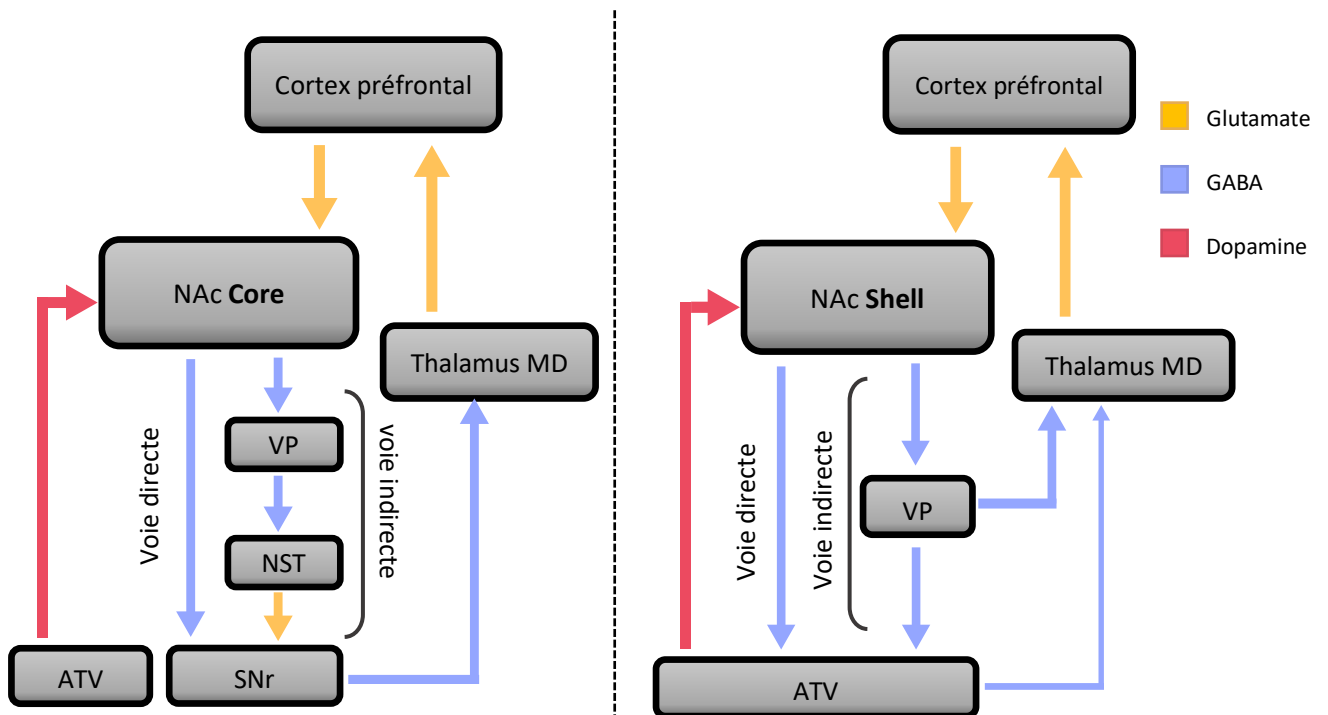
Cortex préfrontal

NAc **Core**

Voie directe

VP

NST

voie indirecte

Thalamus MD

ATV

SNr

Cortex préfrontal

Glutamate

GABA

Dopamine

NAc **Shell**

Thalamus MD

Voie directe

Voie indirecte

VP

ATV